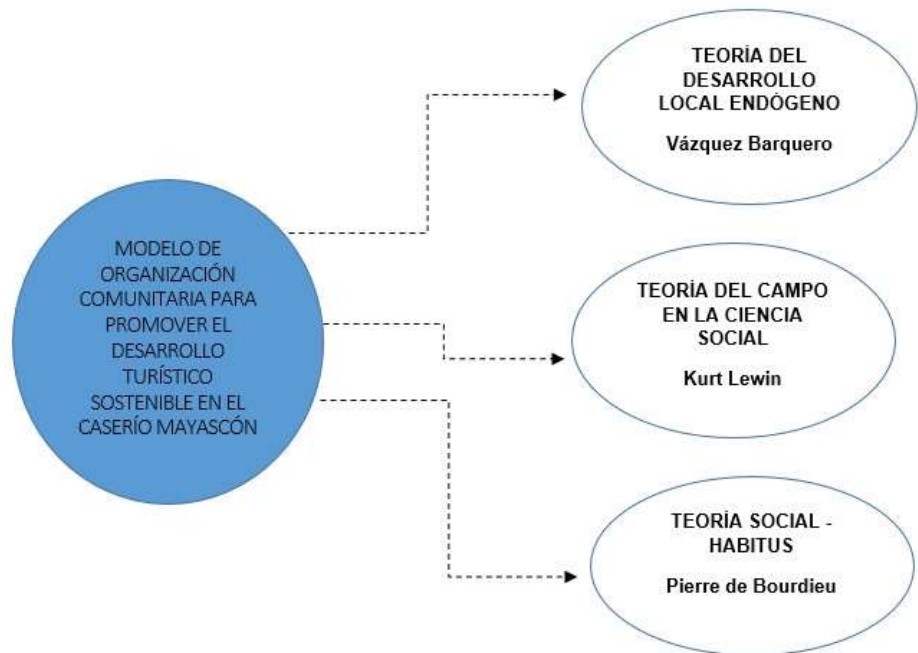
MODELO DE ORGANIZACIÓN COMUNITARIA PARA PROMOVER EL DESARROLLO TURÍSTICO SOSTENIBLE EN EL CASERÍO MAYASCÓN

TEORÍA DEL DESARROLLO LOCAL ENDÓGENO

Vázquez Barquero

TEORÍA DEL CAMPO EN LA CIENCIA SOCIAL

Kurt Lewin

TEORÍA SOCIAL - HABITUS

Pierre de Bourdieu